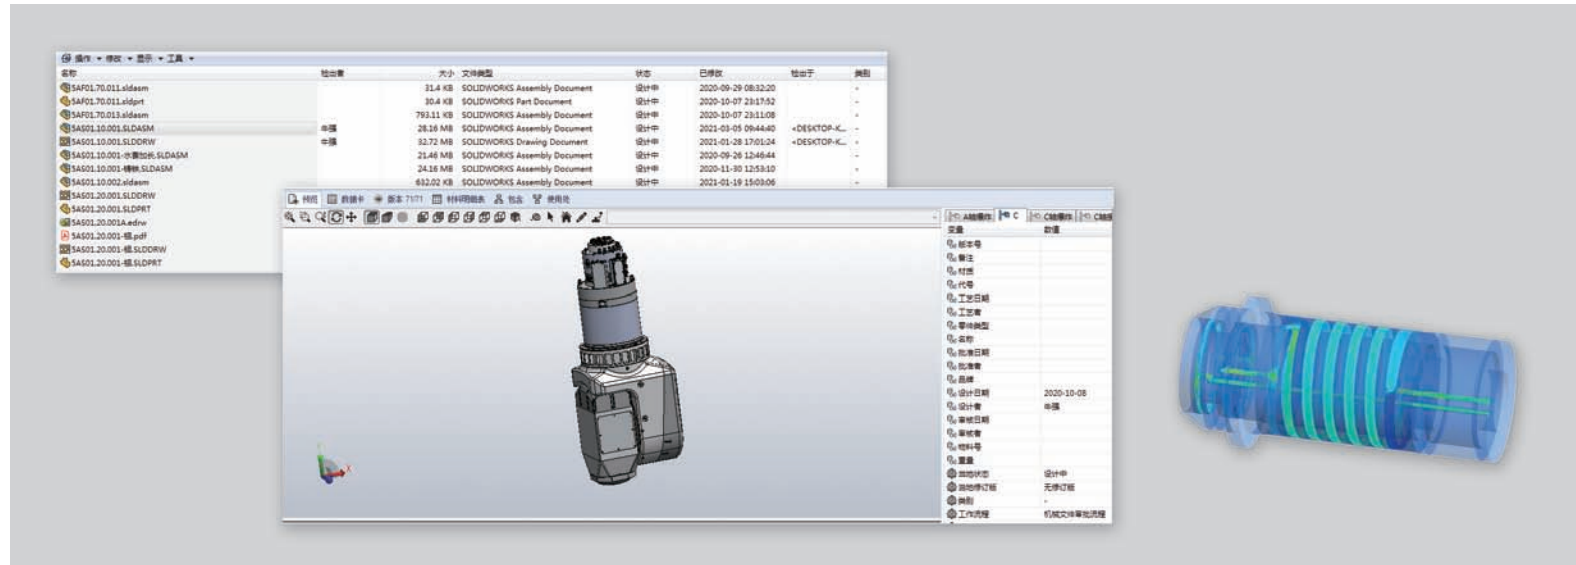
操作 ▾ 修改 ▾ 显示 ▾ 工具 ▾

| 名称 | 检出者 | 大小 | 文件类型 | 状态 | 已修改 | 检出于 | 类别 |
|---|---|---|---|---|---|---|---|
| SAF01.70.011.sldasm | | 31.4 KB | SOLIDWORKS Assembly Document | 设计中 | 2020-09-29 08:32:20 | | - |
| SAF01.70.011.sldprt | | 30.4 KB | SOLIDWORKS Part Document | 设计中 | 2020-10-07 23:17:52 | | - |
| SAF01.70.013.sldasm | | 793.11 KB | SOLIDWORKS Assembly Document | 设计中 | 2020-10-07 23:11:08 | | - |
| SAS01.10.001.SLDASM | 申强 | 28.16 MB | SOLIDWORKS Assembly Document | 设计中 | 2021-03-05 09:44:40 | <DESKTOP-K... | - |
| SAS01.10.001.SLDDRW | 申强 | 32.72 MB | SOLIDWORKS Drawing Document | 设计中 | 2021-01-28 17:01:24 | <DESKTOP-K... | - |
| SAS01.10.001-水囊加长.SLDASM | | 21.46 MB | SOLIDWORKS Assembly Document | 设计中 | 2020-09-26 12:46:44 | | - |
| SAS01.10.001-横梁.SLDASM | | 24.16 MB | SOLIDWORKS Assembly Document | 设计中 | 2020-11-30 12:53:10 | | - |
| SAS01.10.002.sldasm | | 632.02 KB | SOLIDWORKS Assembly Document | 设计中 | 2021-01-19 15:03:06 | | - |
| SAS01.20.001.SLDDRW | | | | | | | |
| SAS01.20.001.SLDPRT | | | | | | | |
| SAS01.20.001A.edrw | | | | | | | |
| SAS01.20.001-组.pdf | | | | | | | |
| SAS01.20.001-组.SLDDRW | | | | | | | |
| SAS01.20.001-组.SLDPRT | | | | | | | |

预览 数据卡 版本 71/71 材料明细表 包含 使用处

A验收单 C C轴操作 C轴

| 变量 | 数值 |
|---|---|
| 版本号 | |
| 备注 | |
| 材质 | |
| 代号 | |
| 工艺日期 | |
| 工艺者 | |
| 零件类型 | |
| 名称 | |
| 批准日期 | |
| 批准者 | |
| 品牌 | |
| 设计日期 | 2020-10-08 |
| 设计者 | 申强 |
| 审核日期 | |
| 审核者 | |
| 物料号 | |
| 重量 | |
| 当前状态 | 设计中 |
| 当前修订版 | 无修订版 |
| 类别 | - |
| 工作流程 | 机械文件审批流程 |